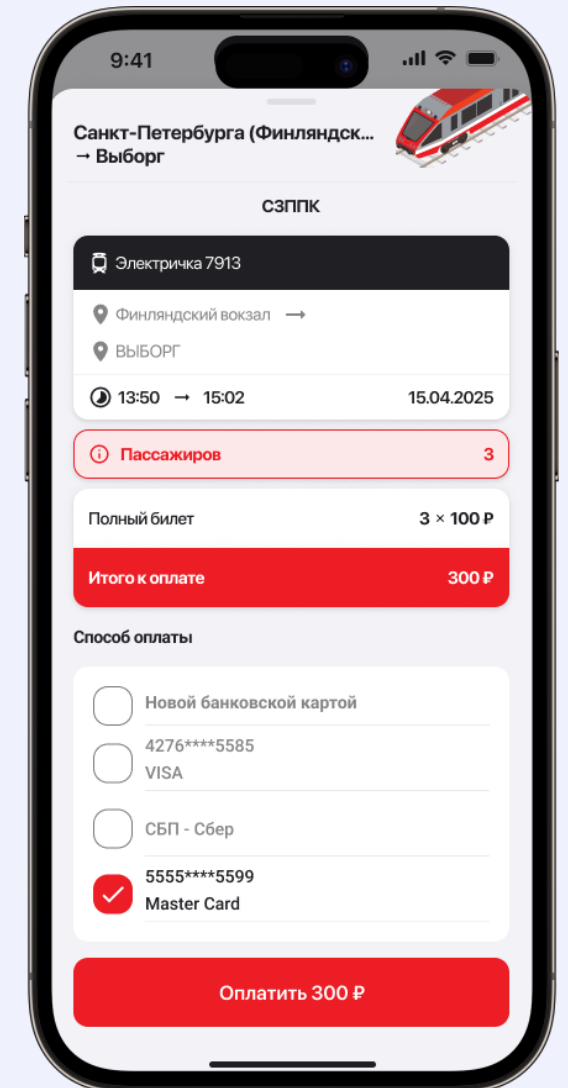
9:41

Санкт-Петербурга (Финляндск... → Выборг

СЗППК

Электричка 7913

Финляндский вокзал →

ВЫБОРГ

13:50 → 15:02

15.04.2025

Пассажиров

3

Полный билет

3 × 100 ₽

Итого к оплате

300 ₽

Способ оплаты

Новой банковской картой

4276****5585
VISA

СБП - Сбер

5555****5599
Master Card

Оплатить 300 ₽